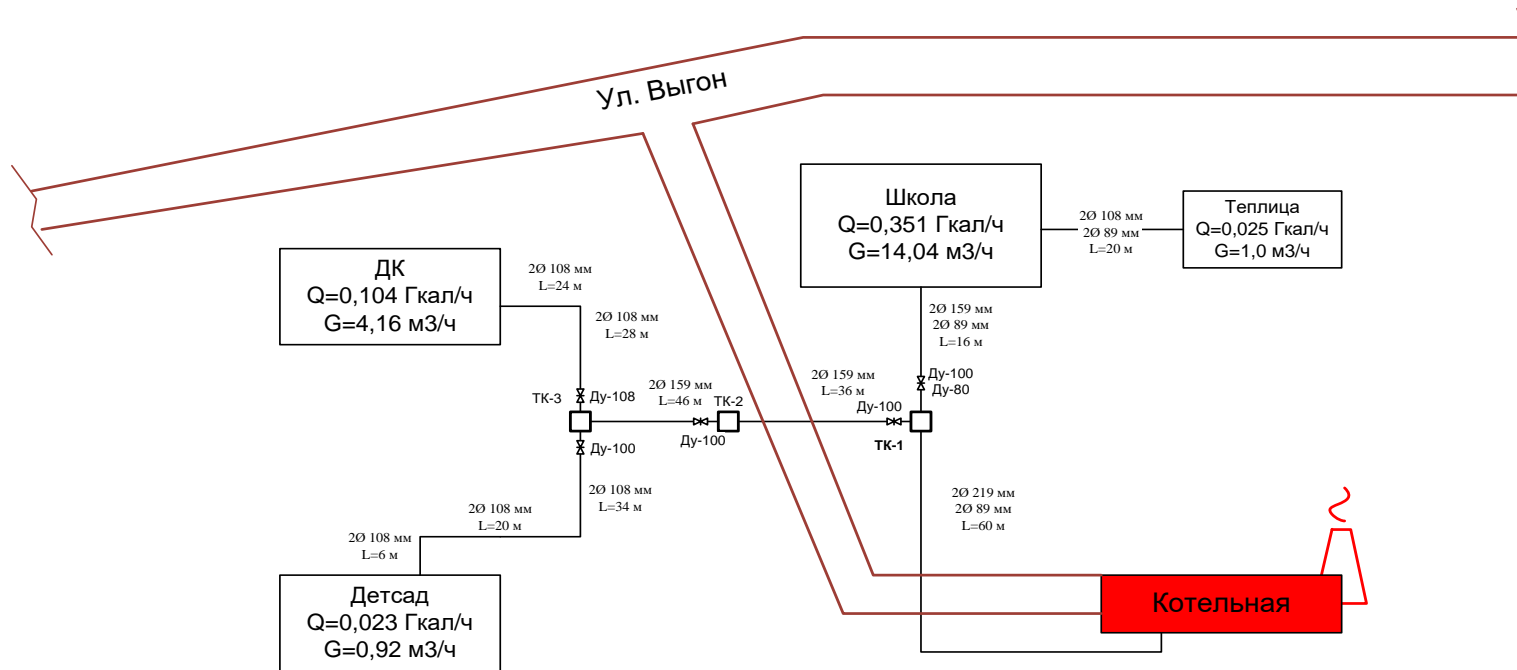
Ул. Выгон

Школа
Q=0,351 Гкал/ч
G=14,04 м3/ч

2Ø 108 мм
2Ø 89 мм
L=20 м

Теплица
Q=0,025 Гкал/ч
G=1,0 м3/ч

ДК
Q=0,104 Гкал/ч
G=4,16 м3/ч

2Ø 108 мм
L=24 м

2Ø 108 мм
L=28 м

2Ø 159 мм
2Ø 89 мм
L=16 м

2Ø 159 мм
L=36 м

Ду-100
Ду-80

ТК-3
Ду-108

2Ø 159 мм
L=46 м

ТК-2

Ду-100

Ду-100

Ду-100

ТК-1

2Ø 108 мм
L=34 м

2Ø 108 мм
L=20 м

2Ø 108 мм
L=6 м

2Ø 219 мм
2Ø 89 мм
L=60 м

Детсад
Q=0,023 Гкал/ч
G=0,92 м3/ч

Котельная